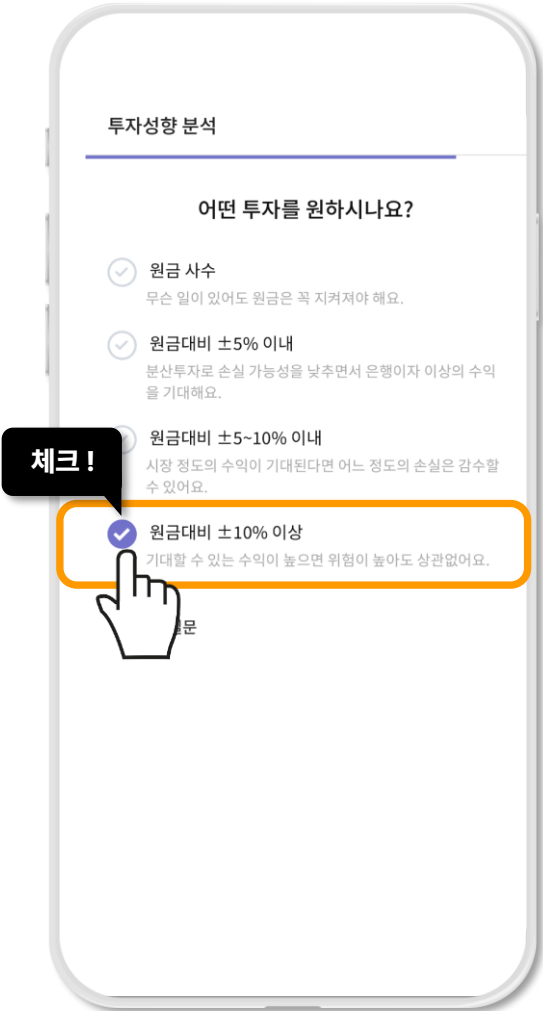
투자성향 분석

어떤 투자를 원하시나요?

원금 사수
무슨 일이 있어도 원금은 꼭 지켜져야 해요.

원금대비 ±5% 이내
분산투자로 손실 가능성을 낮추면서 은행이자 이상의 수익을 기대해요.

원금대비 ±5~10% 이내
시장 정도의 수익이 기대된다면 어느 정도의 손실은 감수할 수 있어요.

체크 !

원금대비 ±10% 이상
기대할 수 있는 수익이 높으면 위험이 높아도 상관없어요.

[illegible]문